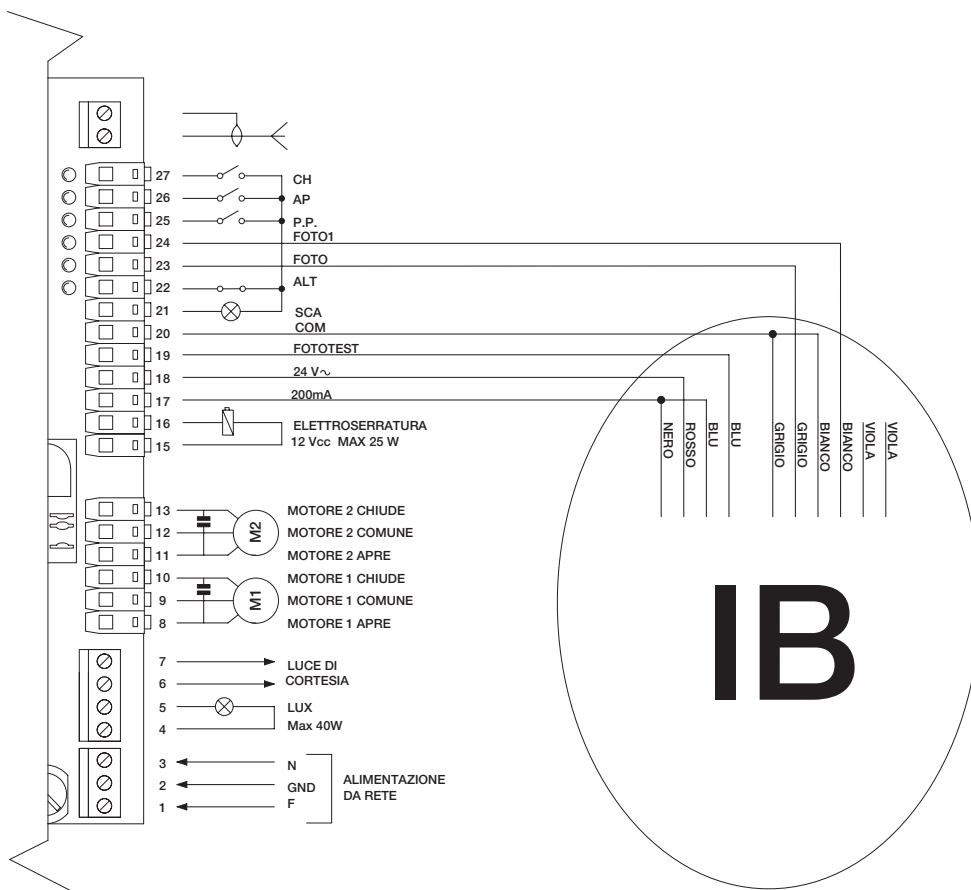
27
26
25
24
23
22
21
20
19
18
17
16
15
CH
AP
P.P.
FOTO1
FOTO
ALT
SCA
COM
FOTOTEST
24 V~
200mA
ELETTROSERRATURA
12 Vcc MAX 25 W

NERO
ROSSO
BLU
BLU
GRIGIO
GRIGIO
BIANCO
BIANCO
VIOLA
VIOLA

13
12
11
10
9
8
M2
M1
MOTORE 2 CHIUDE
MOTORE 2 COMUNE
MOTORE 2 APRE
MOTORE 1 CHIUDE
MOTORE 1 COMUNE
MOTORE 1 APRE

7
6
5
4
LUCE DI
CORTESIA
LUX
Max 40W

3
2
1
N
GND
F
ALIMENTAZIONE
DA RETE

IB